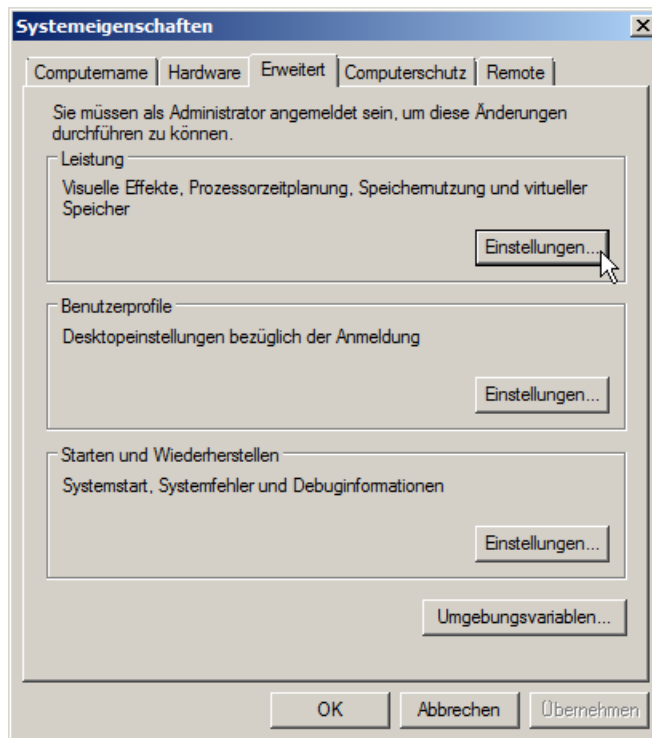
Systemeigenschaften

X

Computername | Hardware | Erweitert | Computerschutz | Remote

Sie müssen als Administrator angemeldet sein, um diese Änderungen durchführen zu können.

Leistung

Visuelle Effekte, Prozessorzeitplanung, Speichernutzung und virtueller Speicher

Einstellungen...

Benutzerprofile

Desktopeinstellungen bezüglich der Anmeldung

Einstellungen...

Starten und Wiederherstellen

Systemstart, Systemfehler und Debuginformationen

Einstellungen...

Umgebungsvariablen...

OK

Abbrechen

Übernehmen